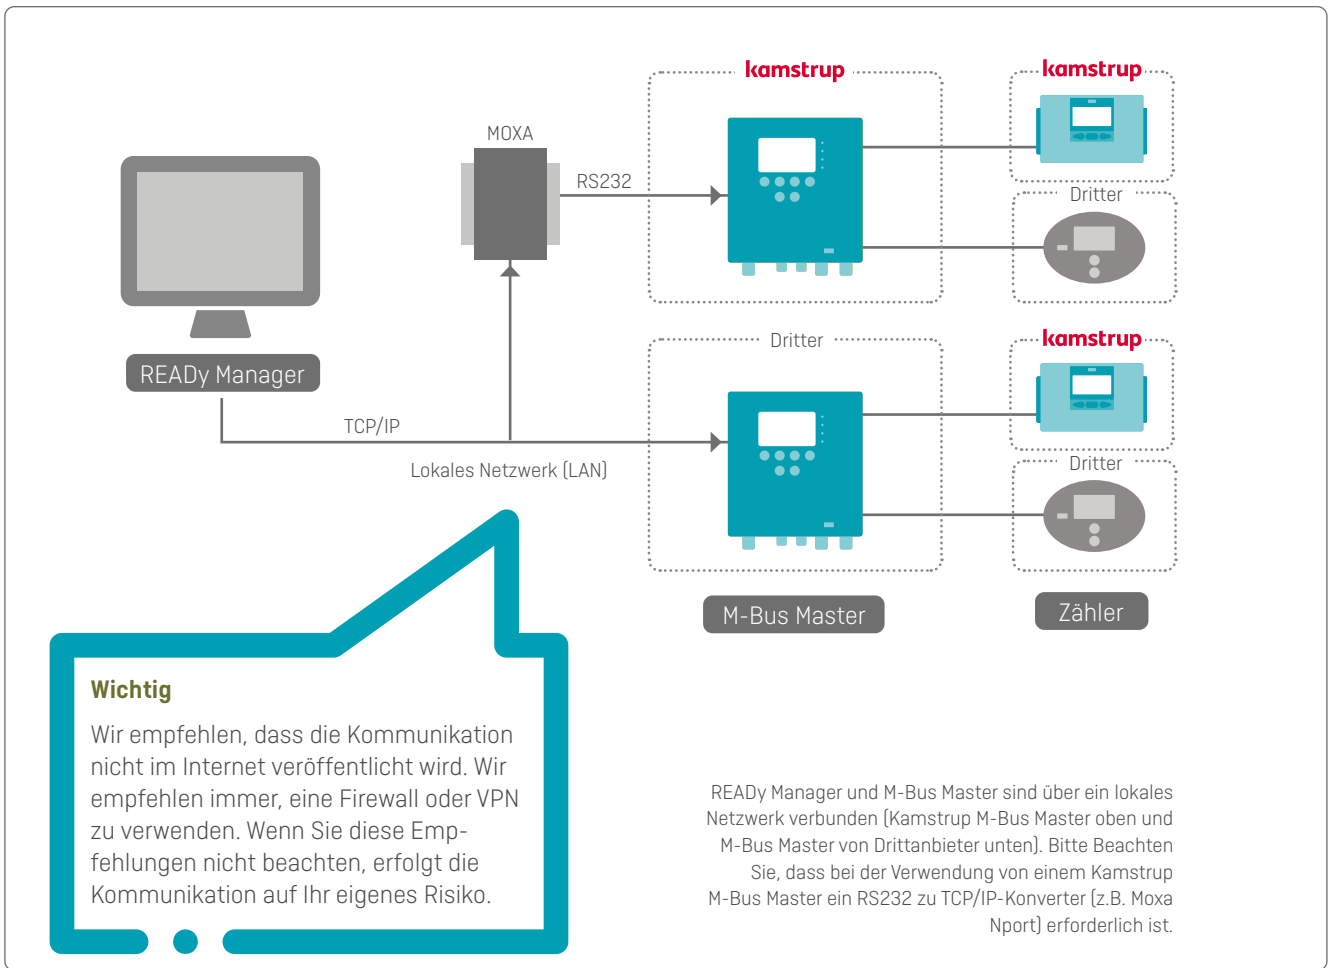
kamstrup

kamstrup

MOXA

RS232

Dritter

READy Manager

Dritter

kamstrup

TCP/IP

Lokales Netzwerk (LAN)

Dritter

M-Bus Master

Zähler

Wichtig

Wir empfehlen, dass die Kommunikation nicht im Internet veröffentlicht wird. Wir empfehlen immer, eine Firewall oder VPN zu verwenden. Wenn Sie diese Empfehlungen nicht beachten, erfolgt die Kommunikation auf Ihr eigenes Risiko.

READy Manager und M-Bus Master sind über ein lokales Netzwerk verbunden (Kamstrup M-Bus Master oben und M-Bus Master von Drittanbieter unten). Bitte Beachten Sie, dass bei der Verwendung von einem Kamstrup M-Bus Master ein RS232 zu TCP/IP-Konverter (z.B. Moxa Nport) erforderlich ist.